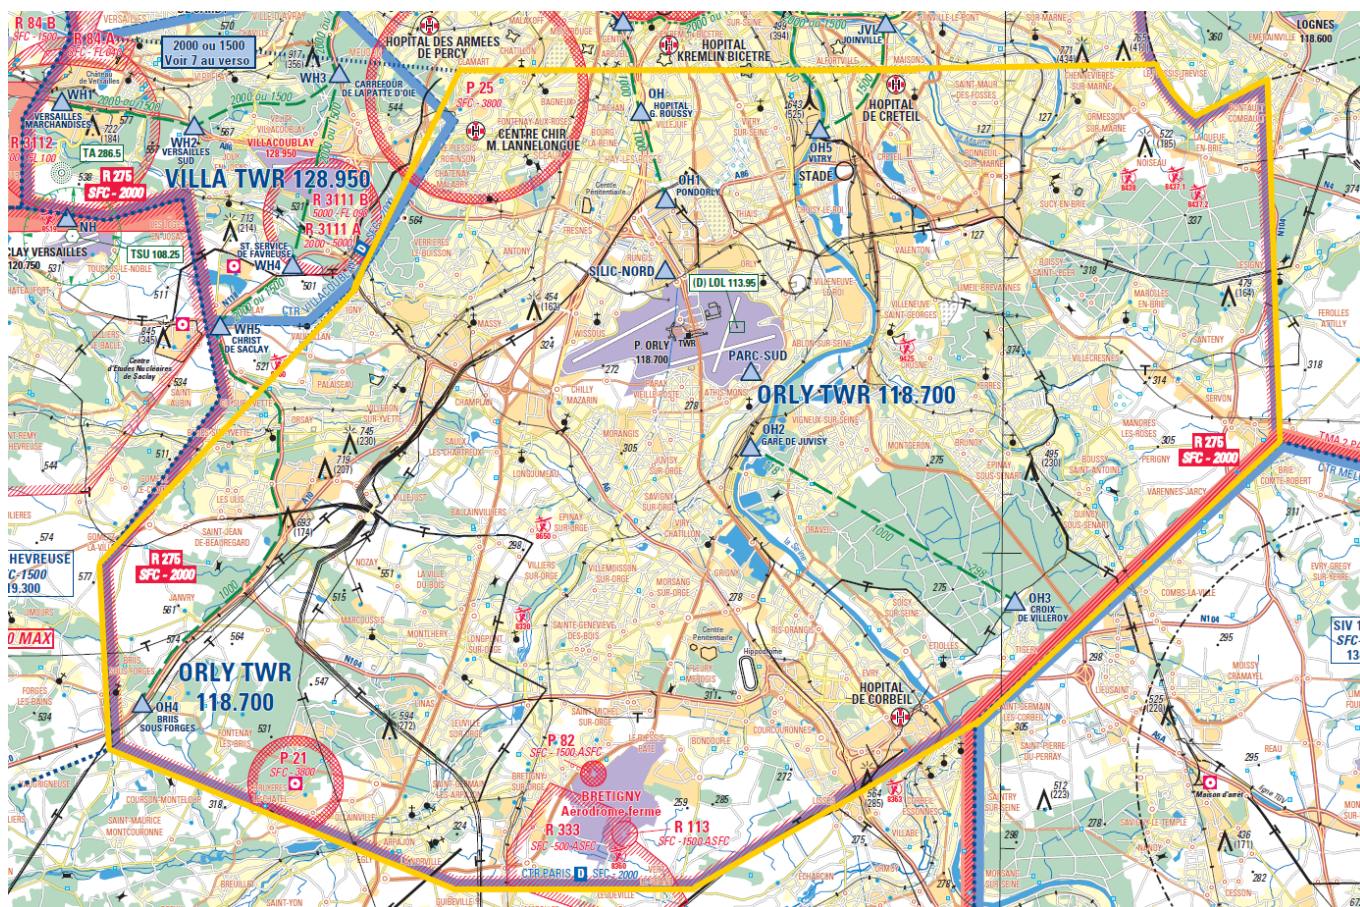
R 84 B
SFC - 1500
R 84 A
SFC - FL 055
2000 ou 1500
Voir 7 au verso
WH3
CARREFOUR DE LA PATTE D'OIE
HOPITAL DES ARMEES DE PERCY
P 25
SFC - 3800
CENTRE CHIR M. LANNELONGUE
OH
HOPITAL G. ROUSSY
HOPITAL KREMLIN BICETRE
JVL
JOINVILLE
HOPITAL DE CRETEIL
OH5
VITRY
STADE
LOGNES
118.600
WH1
VERSAILLES MARCHANDISES
R 3112
FL 100
TA 286.5
WH2
VERSAILLES SUD
VILLACOUBLAY
128.950
R 275
SFC - 2000
VILLA TWR 128.950
R 3111 B
5000 - FL 065
R 3111 A
2000 - 5000
NH
CLAY VERSAILLES
120.750
TSU 108.25
ST. SERVICE DE FAVREUSE
WH4
CTR VILLACOUBLAY
OH1
PONDORLY
SILIC-NORD
(D) LOL 113.95
P. ORLY
118.700
TWR
PARC-SUD
WH5
CHRIST DE SACLAY
ORLY TWR 118.700
OH2
GARE DE JUVISY
R 275
SFC - 2000
TMA 2 PARIS
CTR MELUN
R 276
SFC - 2000
CHEVREUSE
SFC-1500
119.300
0 MAX
ORLY TWR
118.700
OH4
BRIIS SOUS FORGES
P 21
SFC - 3800
OH3
CROIX DE VILLEROY
HOPITAL DE CORBEIL
P 82
SFC - 1500 ASFC
BRETIGNY
Aerodrome ferme
R 333
SFC - 500 ASFC
R 113
SFC - 1500 ASFC
CTR PARIS
D
SFC - 2000
SIV
SFC
13
Maison d'arrêt
Hippodrome
Centre Pénitentiaire
1000